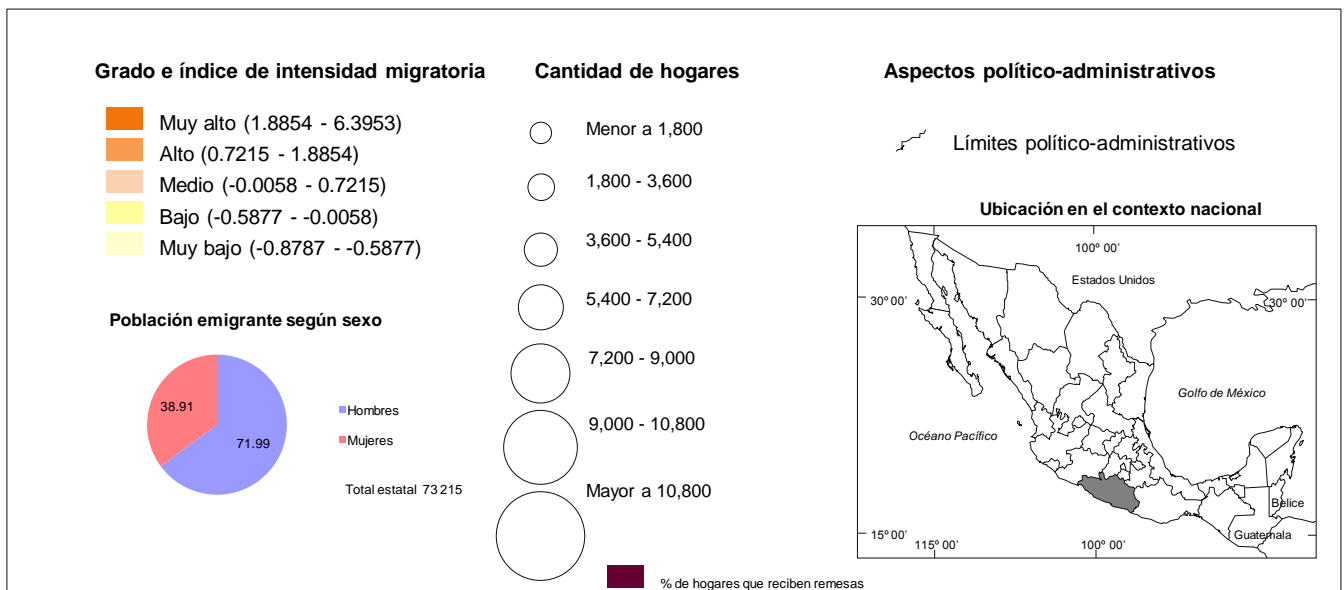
Grado e índice de intensidad migratoria

Muy alto (1.8854 - 6.3953)
Alto (0.7215 - 1.8854)
Medio (-0.0058 - 0.7215)
Bajo (-0.5877 - -0.0058)
Muy bajo (-0.8787 - -0.5877)

Población emigrante según sexo

38.91
71.99
Hombres
Mujeres
Total estatal 73 215

Cantidad de hogares

Menor a 1,800
1,800 - 3,600
3,600 - 5,400
5,400 - 7,200
7,200 - 9,000
9,000 - 10,800
Mayor a 10,800

% de hogares que reciben remesas

Aspectos político-administrativos

Límites político-administrativos

Ubicación en el contexto nacional

100º 00'
Estados Unidos
30º 00'
30º 00'
Golfo de México
Océano Pacífico
Belice
15º 00'
115º 00'
100º 00'
Guatemala